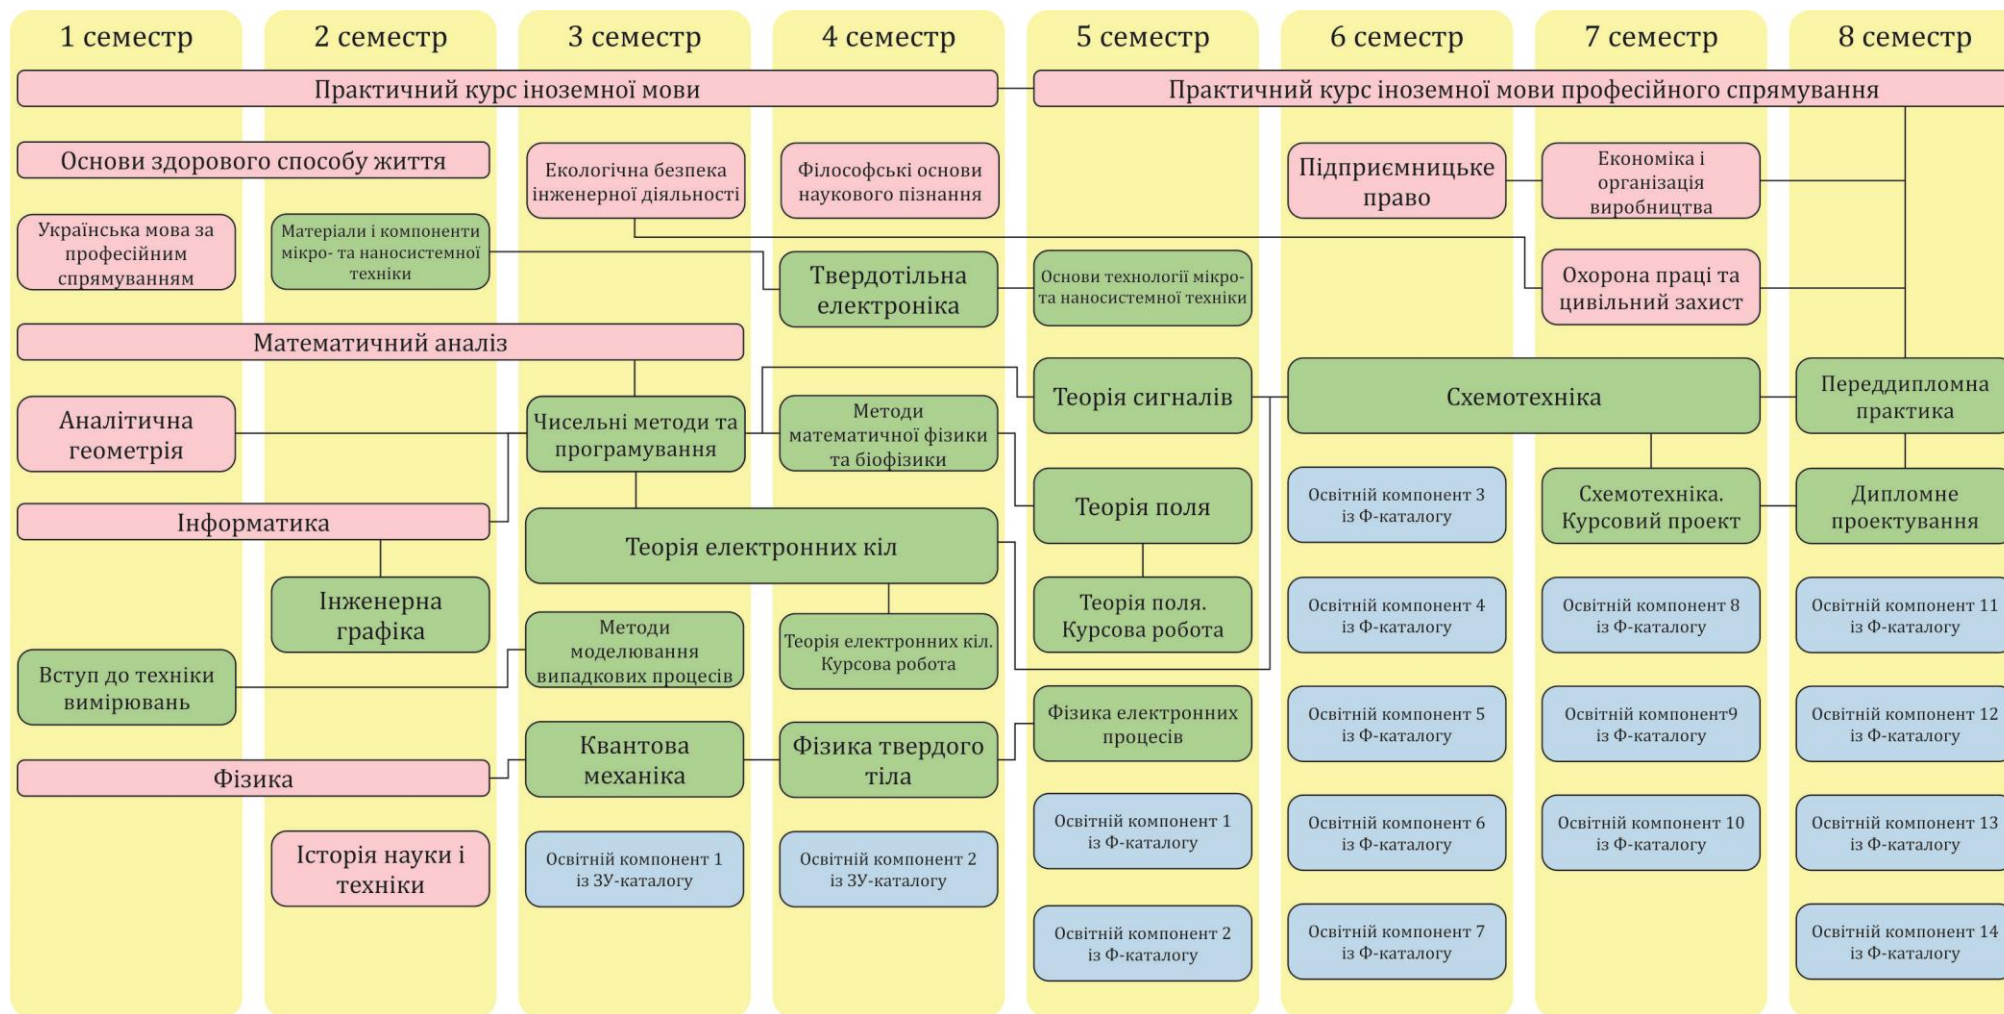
1 семестр

2 семестр

3 семестр

4 семестр

5 семестр

6 семестр

7 семестр

8 семестр

Практичний курс іноземної мови

Практичний курс іноземної мови професійного спрямування

Основи здорового способу життя

Екологічна безпека інженерної діяльності

Філософські основи наукового пізнання

Підприємницьке право

Економіка і організація виробництва

Українська мова за професійним спрямуванням

Матеріали і компоненти мікро- та наносистемної техніки

Твердотільна електроніка

Основи технології мікро- та наносистемної техніки

Охорона праці та цивільний захист

Математичний аналіз

Аналітична геометрія

Чисельні методи та програмування

Методи математичної фізики та біофізики

Теорія сигналів

Схемотехніка

Переддипломна практика

Інформатика

Теорія електронних кіл

Теорія поля

Освітній компонент 3 із Ф-каталогу

Схемотехніка. Курсовий проект

Дипломне проектування

Інженерна графіка

Теорія поля. Курсова робота

Освітній компонент 4 із Ф-каталогу

Освітній компонент 8 із Ф-каталогу

Освітній компонент 11 із Ф-каталогу

Вступ до техніки вимірювань

Методи моделювання випадкових процесів

Теорія електронних кіл. Курсова робота

Фізика електронних процесів

Освітній компонент 5 із Ф-каталогу

Освітній компонент9 із Ф-каталогу

Освітній компонент 12 із Ф-каталогу

Фізика

Квантова механіка

Фізика твердого тіла

Освітній компонент 1 із Ф-каталогу

Освітній компонент 6 із Ф-каталогу

Освітній компонент 10 із Ф-каталогу

Освітній компонент 13 із Ф-каталогу

Історія науки і техніки

Освітній компонент 1 із ЗУ-каталогу

Освітній компонент 2 із ЗУ-каталогу

Освітній компонент 2 із Ф-каталогу

Освітній компонент 7 із Ф-каталогу

Освітній компонент 14 із Ф-каталогу